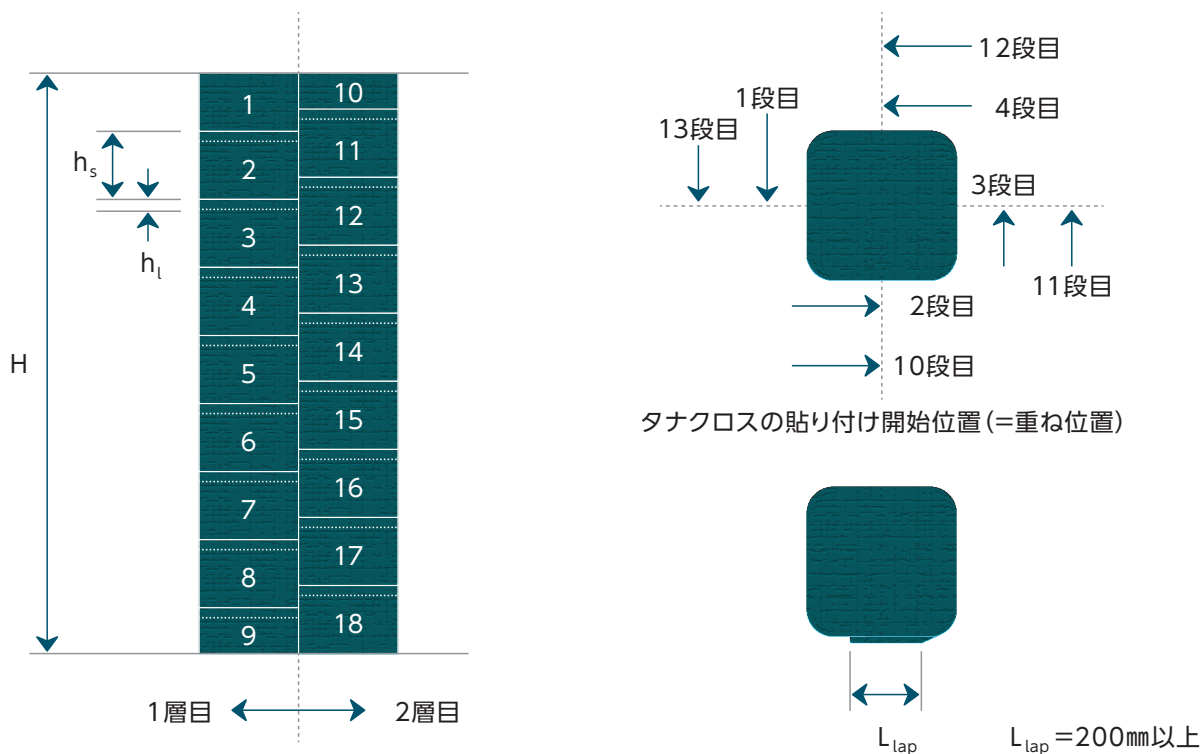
$h_s$

$h_l$

H

1
2
3
4
5
6
7
8
9

10
11
12
13
14
15
16
17
18

1層目

2層目

12段目

1段目

4段目

13段目

3段目

11段目

2段目

10段目

タナクロスの貼り付け開始位置(=重ね位置)

$L_{lap}$

$L_{lap}$ =200㎜以上